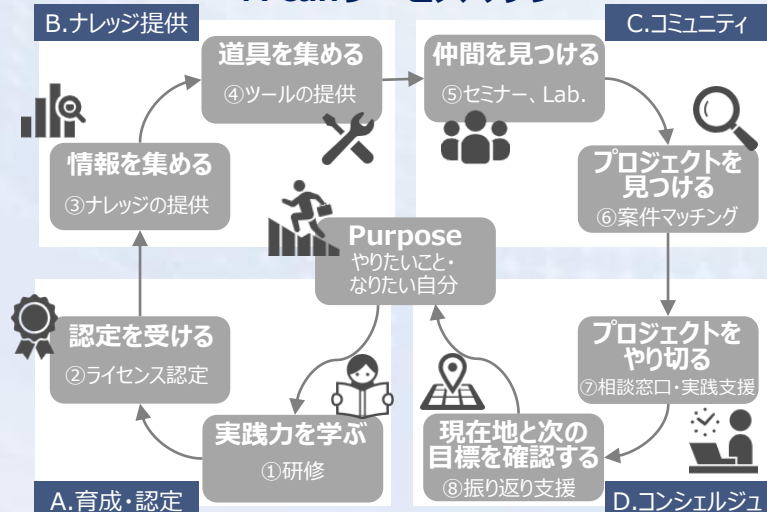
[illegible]

B.ナレッジ提供

C.コミュニティ

道具を集める
④ツールの提供

仲間を見つける
⑤セミナー、Lab.

情報を集める
③ナレッジの提供

プロジェクトを見つける
⑥案件マッチング

Purpose
やりたいこと・なりたい自分

認定を受ける
②ライセンス認定

プロジェクトをやり切る
⑦相談窓口・実践支援

実践力を学ぶ
①研修

現在地と次の目標を確認する
⑧振り返り支援

A.育成・認定

D.コンシェルジュ